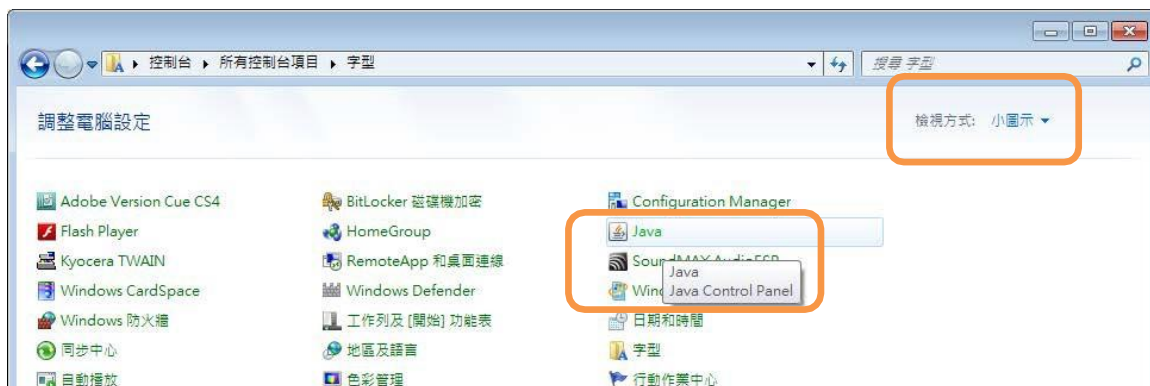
控制台 ▸ 所有控制台項目 ▸ 字型

搜尋 字型

調整電腦設定

檢視方式: 小圖示 ▾

Adobe Version Cue CS4
Flash Player
Kyocera TWAIN
Windows CardSpace
Windows 防火牆
同步中心
自動播放

BitLocker 磁碟機加密
HomeGroup
RemoteApp 和桌面連線
Windows Defender
工作列及 [開始] 功能表
地區及語言
色彩管理

Configuration Manager
Java
SoundMAX AudioESP
Wind
日期和時間
字型
行動作業中心

Java
Java Control Panel